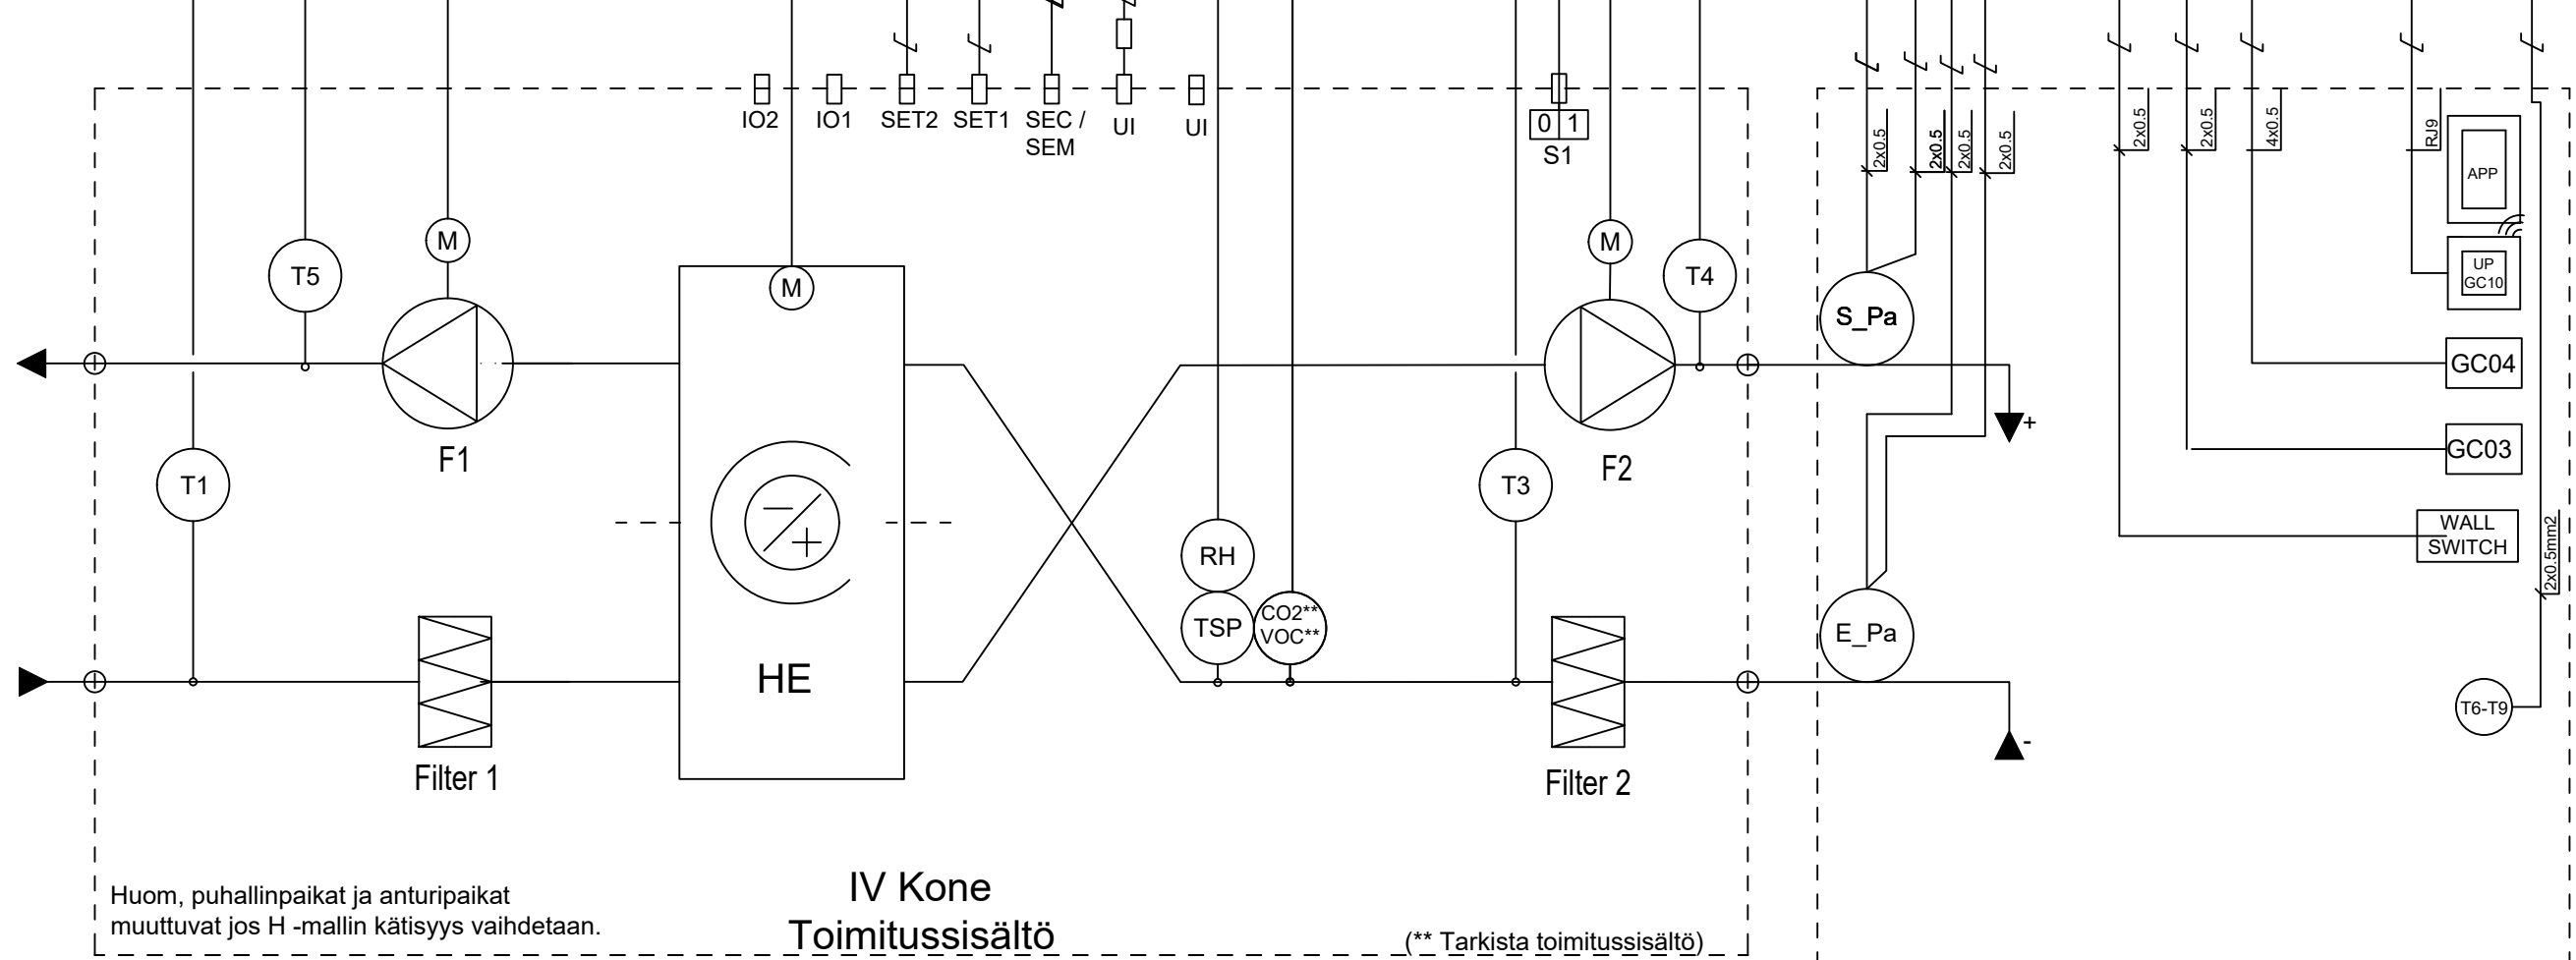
IO2 IO1 SET2 SET1 SEC / SEM UI UI

0 1
S1

2x0.5 2x0.5 2x0.5 2x0.5 2x0.5 2x0.5 4x0.5 RJ9

APP

UP GC10

M
T5
M
M
T4
S_Pa
GC04
+
GC03
F1
T1
T3
F2
WALL SWITCH
2x0.5mm2
RH
TSP
CO2** VOC**
E_Pa
HE
T6-T9
-
Filter 1
Filter 2

Huom, puhallinpaikat ja anturipaikat muuttuvat jos H -mallin kätisyys vaihdetaan.

IV Kone
Toimitussisältö

(** Tarkista toimitussisältö)